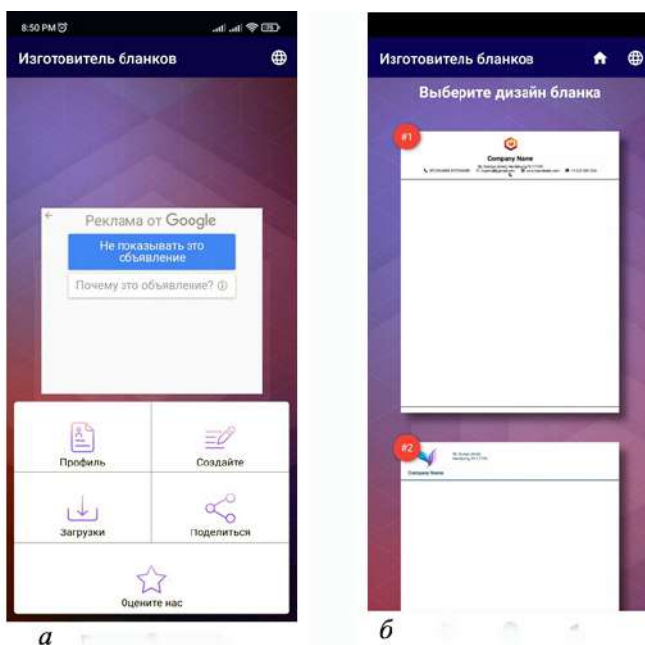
8:50 PM

Изготовитель бланков

Реклама от Google

Не показывать это объявление

Почему это объявление?

Профиль

Создайте

Загрузки

Поделиться

Оцените нас

а

Изготовитель бланков

Выберите дизайн бланка

#1

Company Name

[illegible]

#2

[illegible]

Company Name

б